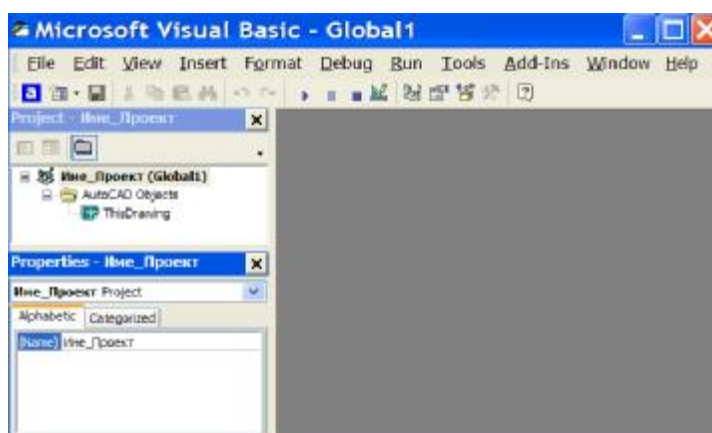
Microsoft Visual Basic - Global1

File Edit View Insert Format Debug Run Tools Add-Ins Window Help

Project - Име_Проект

Име_Проект (Global1)
AutoCAD Objects
ThisDrawing

Properties - Име_Проект

Име_Проект Project

Alphabetic Categorized

(Name) Име_Проект